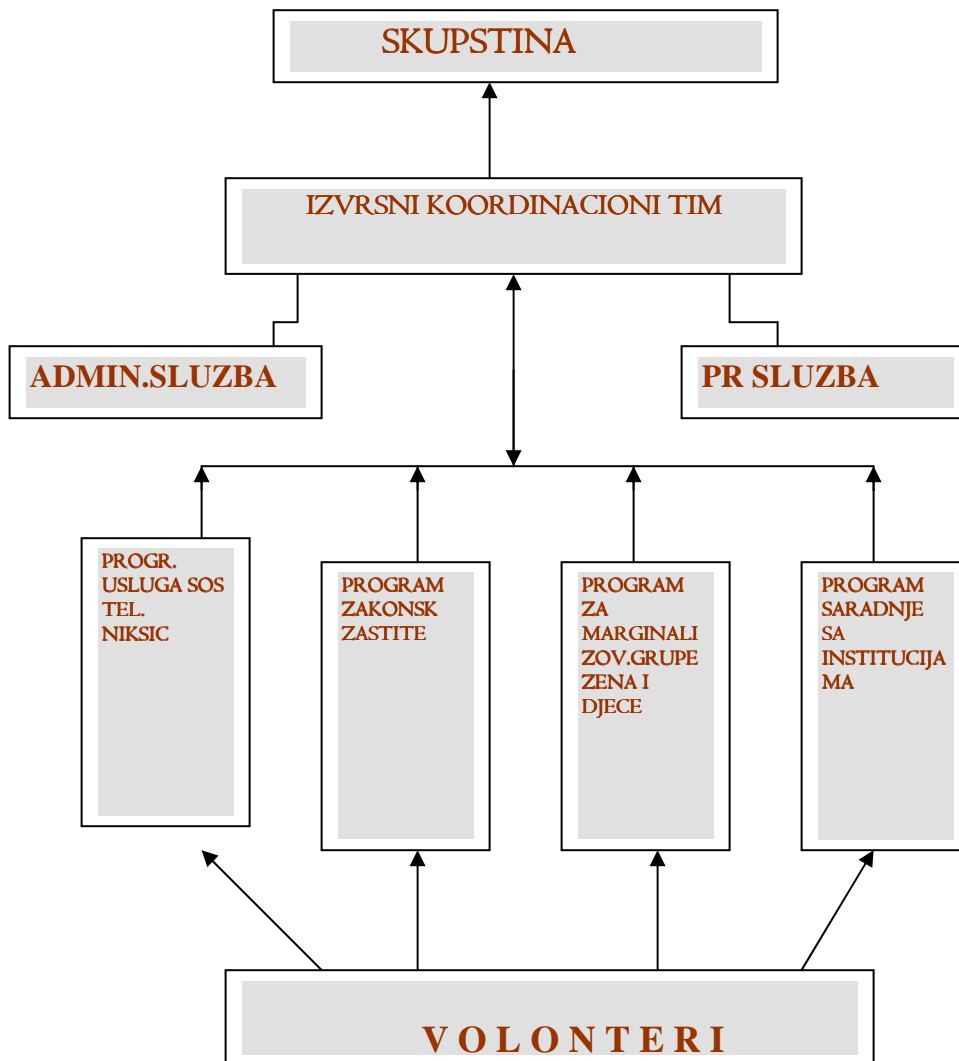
SKUPSTINA

IZVRSNI KOORDINACIONI TIM

ADMIN.SLUZBA

PR SLUZBA

PROGR. USLUGA SOS TEL. NIKSIC

PROGRAM ZAKONSK ZASTITE

PROGRAM ZA MARGINALIZOV.GRUPE ZENA I DJECE

PROGRAM SARADNJE SA INSTITUCIJAMA

V O L O N T E R I